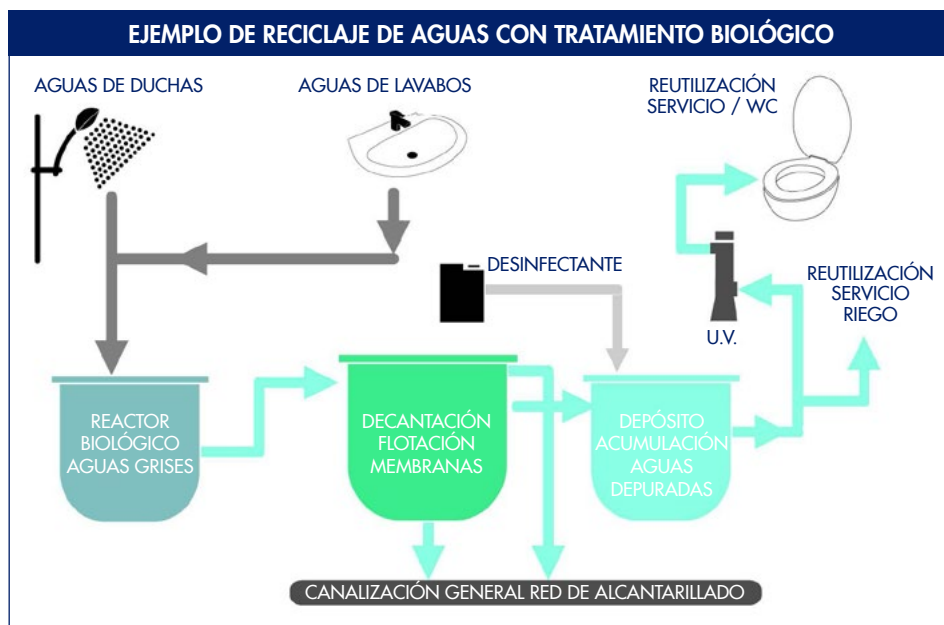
EJEMPLO DE RECICLAJE DE AGUAS CON TRATAMIENTO BIOLÓGICO

AGUAS DE DUCHAS

AGUAS DE LAVABOS

REUTILIZACIÓN SERVICIO / WC

DESINFECTANTE

REUTILIZACIÓN SERVICIO RIEGO

U.V.

REACTOR BIOLÓGICO AGUAS GRISES

DECANTACIÓN FLOTACIÓN MEMBRANAS

DEPÓSITO ACUMULACIÓN AGUAS DEPURADAS

CANALIZACIÓN GENERAL RED DE ALCANTARILLADO